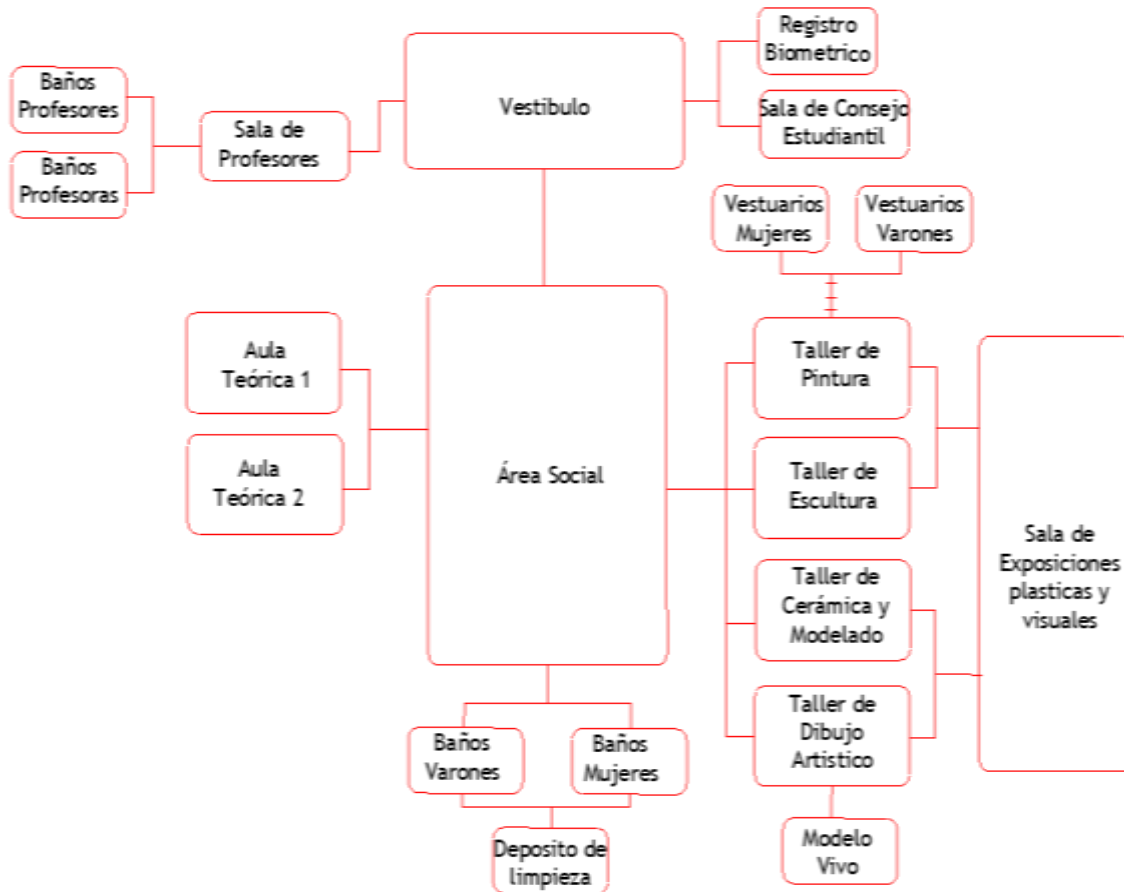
Baños Profesores

Baños Profesoras

Sala de Profesores

Vestibulo

Registro Biometrico

Sala de Consejo Estudiantil

Vestuarios Mujeres

Vestuarios Varones

Aula Teórica 1

Aula Teórica 2

Área Social

Taller de Pintura

Taller de Escultura

Taller de Cerámica y Modelado

Taller de Dibujo Artistico

Sala de Exposiciones plasticas y visuales

Baños Varones

Baños Mujeres

Deposito de limpieza

Modelo Vivo